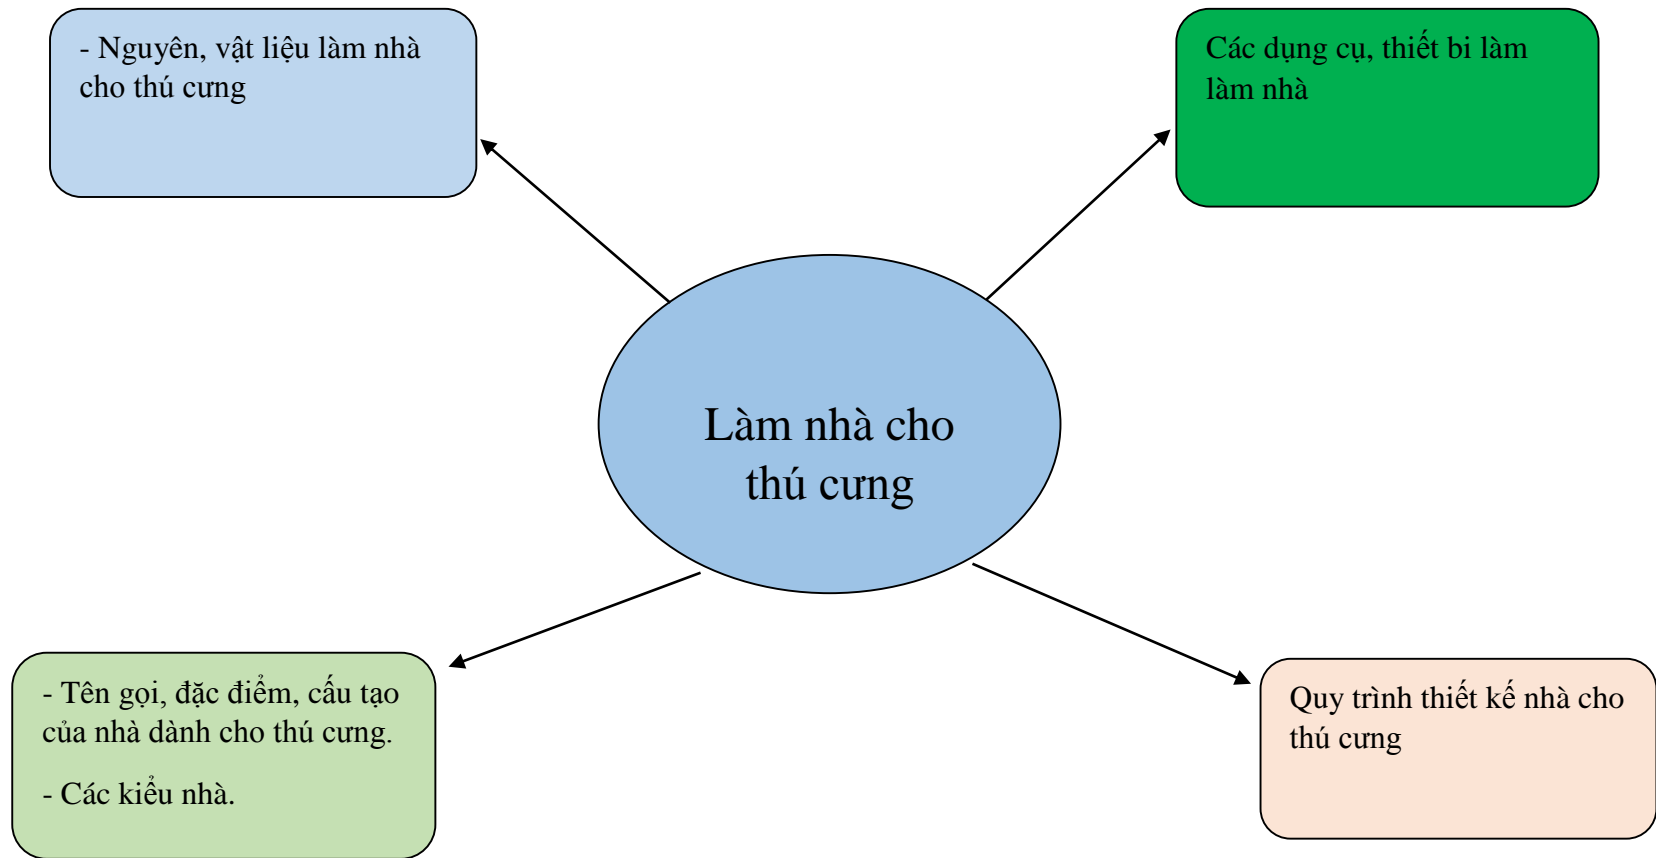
- Nguyên, vật liệu làm nhà cho thú cưng

Các dụng cụ, thiết bi làm làm nhà

Làm nhà cho thú cưng

- Tên gọi, đặc điểm, cấu tạo của nhà dành cho thú cưng.

- Các kiểu nhà.

Quy trình thiết kế nhà cho thú cưng